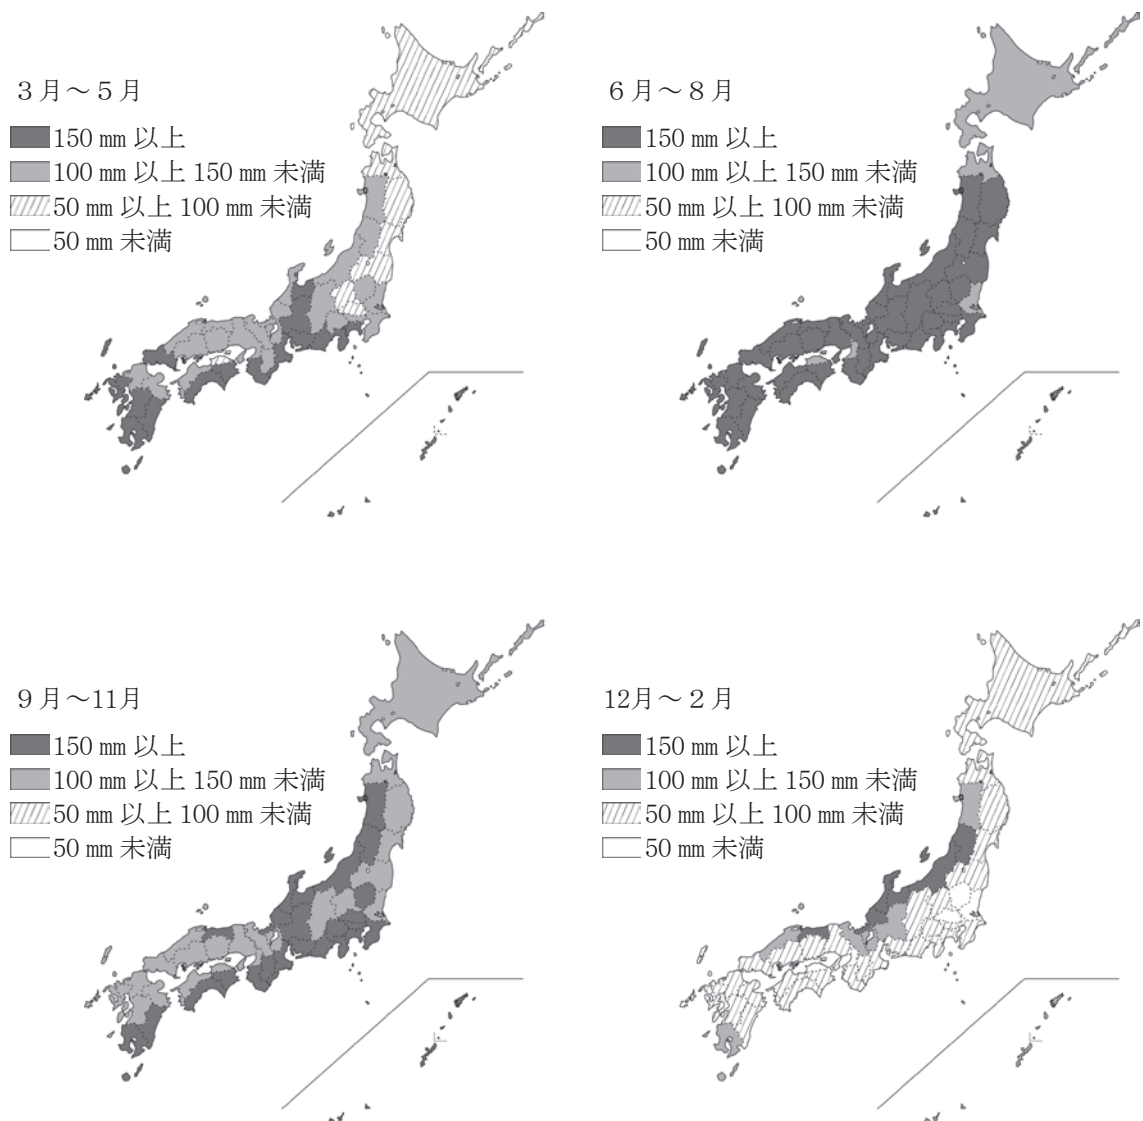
3月～5月
150 mm 以上
100 mm 以上 150 mm 未満
50 mm 以上 100 mm 未満
50 mm 未満

6月～8月
150 mm 以上
100 mm 以上 150 mm 未満
50 mm 以上 100 mm 未満
50 mm 未満

9月～11月
150 mm 以上
100 mm 以上 150 mm 未満
50 mm 以上 100 mm 未満
50 mm 未満

12月～2月
150 mm 以上
100 mm 以上 150 mm 未満
50 mm 以上 100 mm 未満
50 mm 未満